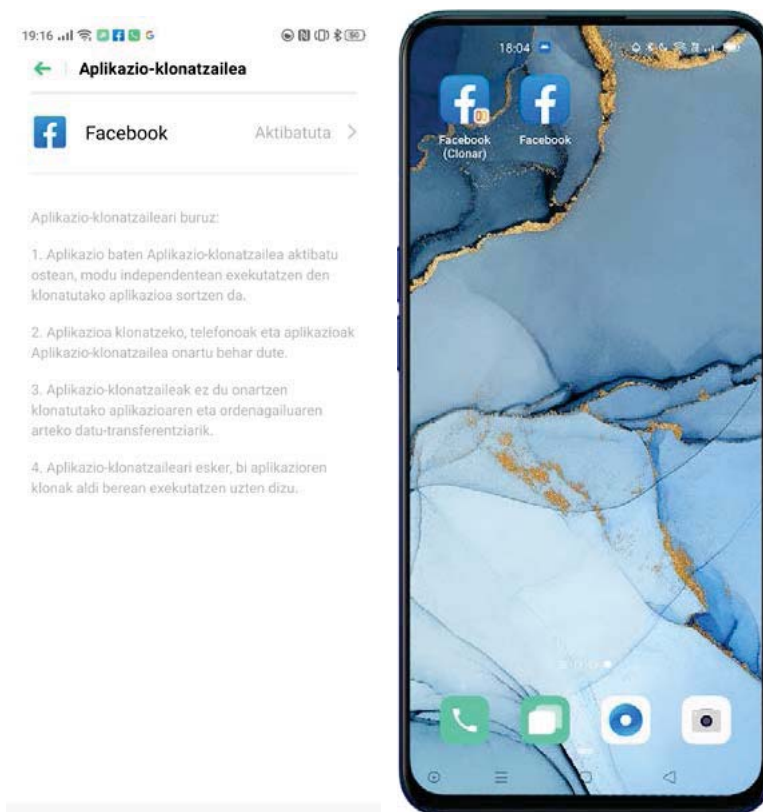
19:16

Aplikazio-klonatzailea

Facebook Aktibatuta >

Aplikazio-klonatzaileari buruz:

1. Aplikazio baten Aplikazio-klonatzailea aktibatu ostean, modu independentean exekutatzen den klonatutako aplikazioa sortzen da.

2. Aplikazioa klonatzeko, telefonoak eta aplikazioak Aplikazio-klonatzailea onartu behar dute.

3. Aplikazio-klonatzaileak ez du onartzen klonatutako aplikazioaren eta ordenagailuaren arteko datu-transferentziarik.

4. Aplikazio-klonatzaileari esker, bi aplikazioren klonak aldi berean exekutatzen uzten dizu.

18:04

Facebook (Clonar)

Facebook